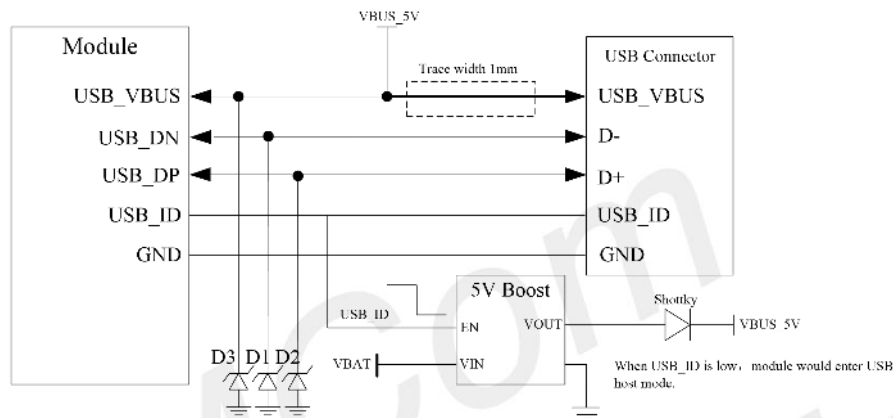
VBUS_5V

Module

USB_VBUS

USB_DN

USB_DP

USB_ID

GND

Trace width 1mm

USB Connector

USB_VBUS

D-

D+

USB_ID

GND

5V Boost

USB_ID

EN

VOUT

VIN

VBAT

Shottky

VBUS_5V

D3 D1 D2

When USB_ID is low，module would enter USB host mode.